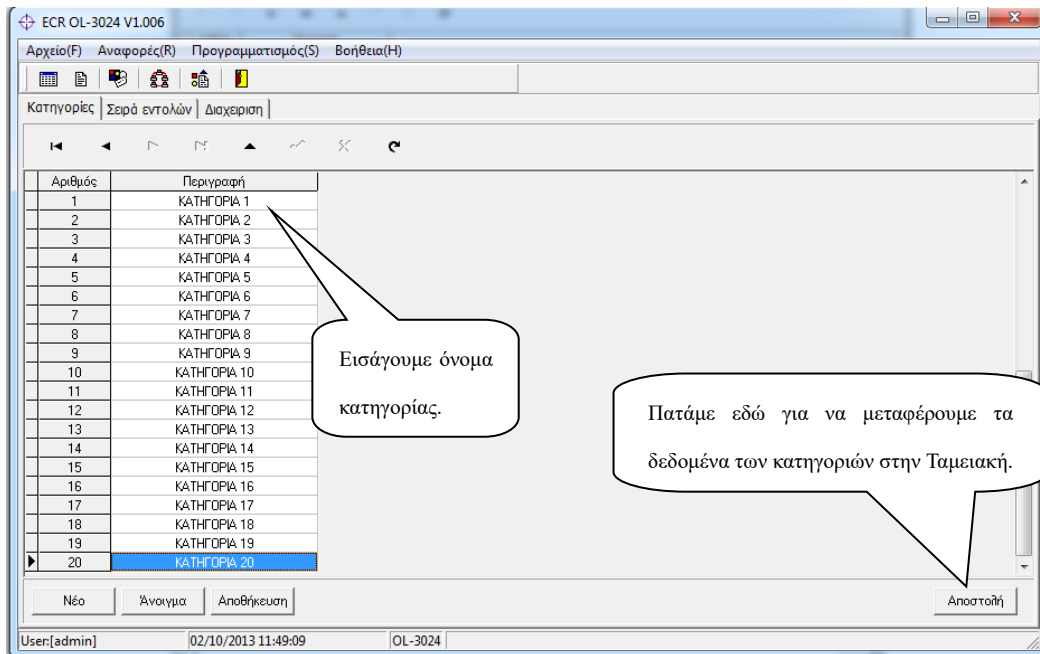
ECR OL-3024 V1.006

Αρχείο(F) Αναφορές(R) Προγραμματισμός(S) Βοήθεια(H)

Κατηγορίες | Σειρά εντολών | Διαχειριση

| Αριθμός | Περιγραφή |
|---|---|
| 1 | ΚΑΤΗΓΟΡΙΑ 1 |
| 2 | ΚΑΤΗΓΟΡΙΑ 2 |
| 3 | ΚΑΤΗΓΟΡΙΑ 3 |
| 4 | ΚΑΤΗΓΟΡΙΑ 4 |
| 5 | ΚΑΤΗΓΟΡΙΑ 5 |
| 6 | ΚΑΤΗΓΟΡΙΑ 6 |
| 7 | ΚΑΤΗΓΟΡΙΑ 7 |
| 8 | ΚΑΤΗΓΟΡΙΑ 8 |
| 9 | ΚΑΤΗΓΟΡΙΑ 9 |
| 10 | ΚΑΤΗΓΟΡΙΑ 10 |
| 11 | ΚΑΤΗΓΟΡΙΑ 11 |
| 12 | ΚΑΤΗΓΟΡΙΑ 12 |
| 13 | ΚΑΤΗΓΟΡΙΑ 13 |
| 14 | ΚΑΤΗΓΟΡΙΑ 14 |
| 15 | ΚΑΤΗΓΟΡΙΑ 15 |
| 16 | ΚΑΤΗΓΟΡΙΑ 16 |
| 17 | ΚΑΤΗΓΟΡΙΑ 17 |
| 18 | ΚΑΤΗΓΟΡΙΑ 18 |
| 19 | ΚΑΤΗΓΟΡΙΑ 19 |
| 20 | ΚΑΤΗΓΟΡΙΑ 20 |

Εισάγουμε όνομα κατηγορίας.

Πατάμε εδώ για να μεταφέρουμε τα δεδομένα των κατηγοριών στην Ταμειακή.

Νέο Άνοιγμα Αποθήκευση

Αποστολή

User:[admin] 02/10/2013 11:49:09 OL-3024